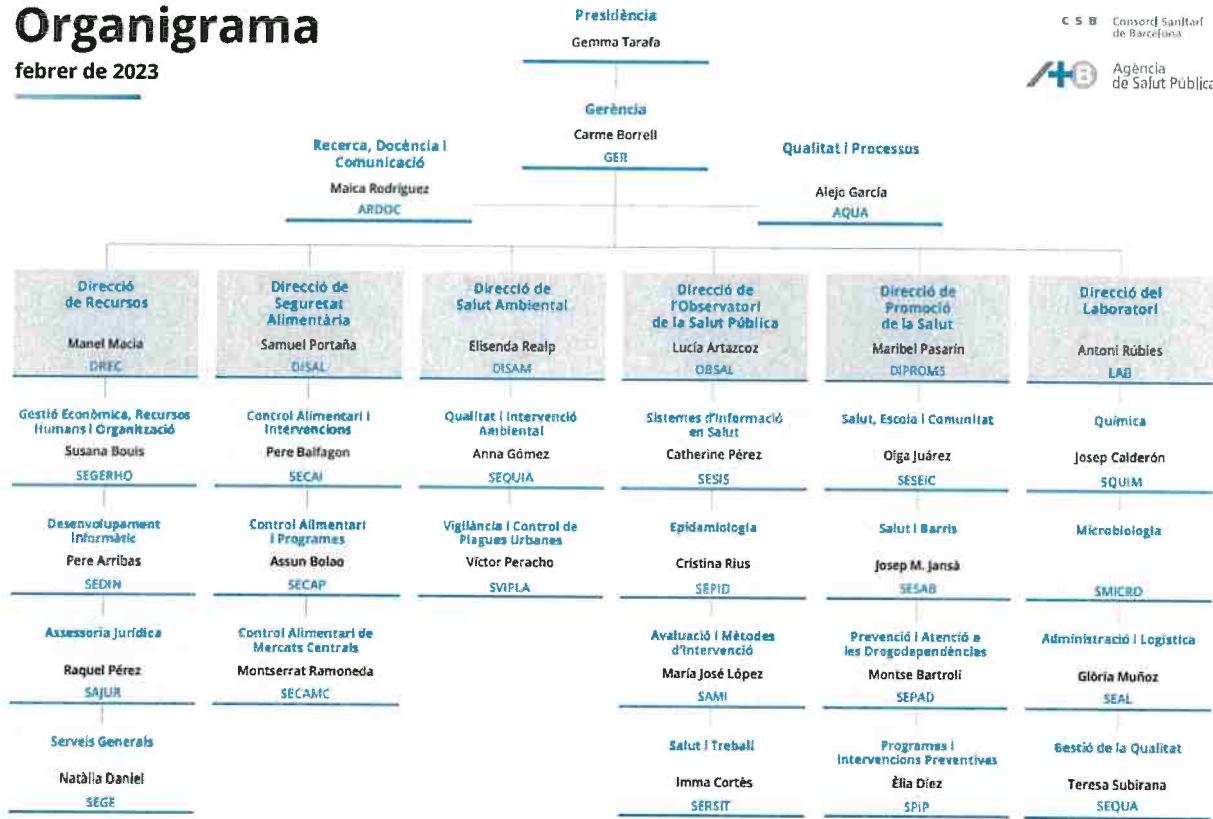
Organigrama
febrer de 2023

Presidència
Gemma Tarafa

CSB Consorci Sanitari de Barcelona

Agència de Salut Pública

Gerència
Carme Borrell
GER

Recerca, Docència i Comunicació
Maica Rodríguez
ARDOC

Qualitat i Processos
Alejo García
AQUA

Direcció de Recursos
Manel Macia
DREC

Gestió Econòmica, Recursos Humans i Organització
Susana Bouis
SEGERHO

Desenvolupament Informàtic
Pere Arribas
SEDIN

Assessoria Jurídica
Raquel Pérez
SAJUR

Serveis Generals
Natàlia Daniel
SEGE

Direcció de Seguretat Alimentària
Samuel Portaña
DISAL

Control Alimentari i Intervencions
Pere Balfagon
SECAI

Control Alimentari i Programes
Assun Bolao
SECAP

Control Alimentari de Mercats Centrals
Montserrat Ramoneda
SECAMC

Direcció de Salut Ambiental
Elisenda Realp
DISAM

Qualitat i Intervenció Ambiental
Anna Gómez
SEQUIA

Vigilància i Control de Plagues Urbanes
Víctor Peracho
SVIPLA

Direcció de l'Observatori de la Salut Pública
Lucía Artazcoz
OBSAL

Sistemes d'Informació en Salut
Catherine Pérez
SESIS

Epidemiologia
Cristina Rius
SEPID

Avaluació i Mètodes d'Intervenció
María José López
SAMI

Salut i Treball
Imma Cortès
SERSIT

Direcció de Promoció de la Salut
Maribel Pasarín
DIPROMS

Salut, Escola i Comunitat
Olga Juárez
SESEIC

Salut i Barris
Josep M. Jansà
SESAB

Prevenció i Atenció a les Drogodependències
Montse Bartroli
SEPAD

Programes i Intervencions Preventives
Èlia Díez
SPIP

Direcció del Laboratori
Antoni Rúbies
LAB

Química
Josep Calderón
SQUIM

Microbiologia
SMICRO

Administració i Logística
Glòria Muñoz
SEAL

Gestió de la Qualitat
Teresa Subirana
SEQUA